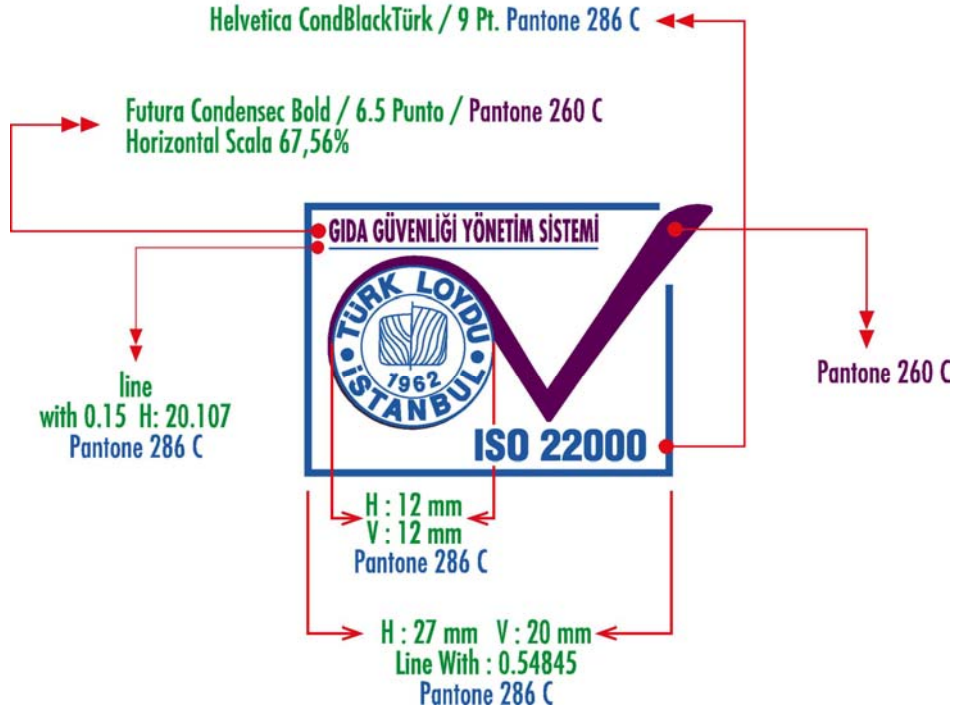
Helvetica CondBlackTürk / 9 Pt. Pantone 286 C

Futura Condensec Bold / 6.5 Punto / Pantone 260 C
Horizontal Scala 67,56%

GIDA GÜVENLİĞİ YÖNETİM SİSTEMİ

TÜRK LOYDU
1962
İSTANBUL

ISO 22000

line
with 0.15 H: 20.107
Pantone 286 C

Pantone 260 C

H : 12 mm
V : 12 mm
Pantone 286 C

H : 27 mm V : 20 mm
Line With : 0.54845
Pantone 286 C